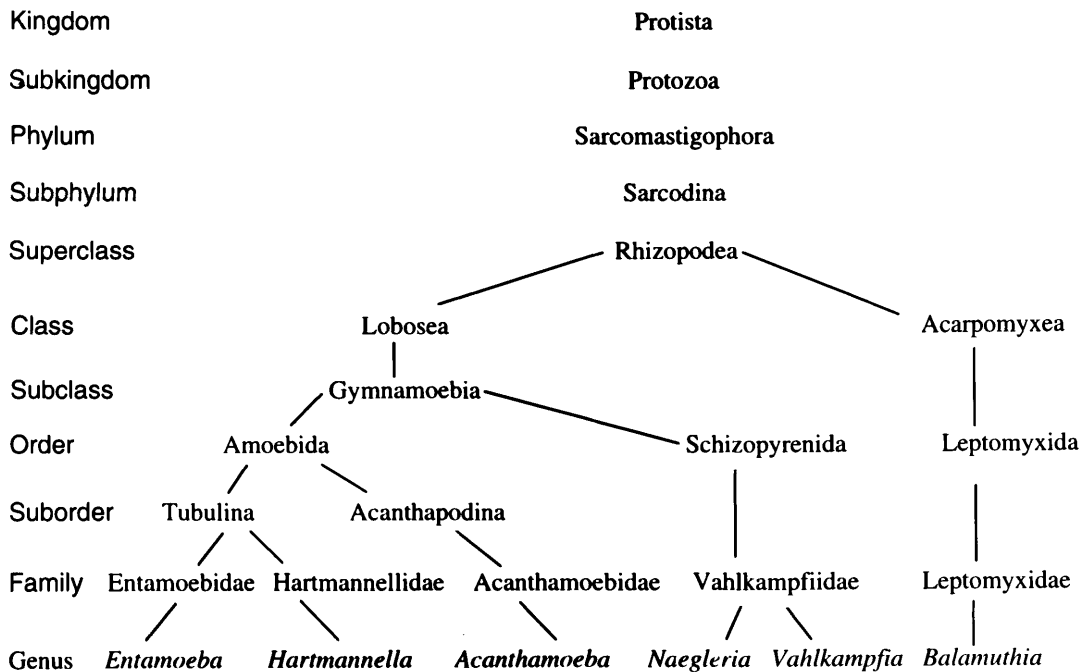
Kingdom Protista

Subkingdom Protozoa

Phylum Sarcomastigophora

Subphylum Sarcodina

Superclass Rhizopodea

Class Lobosea Acarpomyxea

Subclass Gymnamoebia

Order Amoebida Schizopyrenida Leptomyxida

Suborder Tubulina Acanthapodina

Family Entamoebidae Hartmannellidae Acanthamoebidae Vahlkampfiidae Leptomyxidae

Genus *Entamoeba* ***Hartmannella*** ***Acanthamoeba*** *Naegleria* *Vahlkampfia* *Balamuthia*